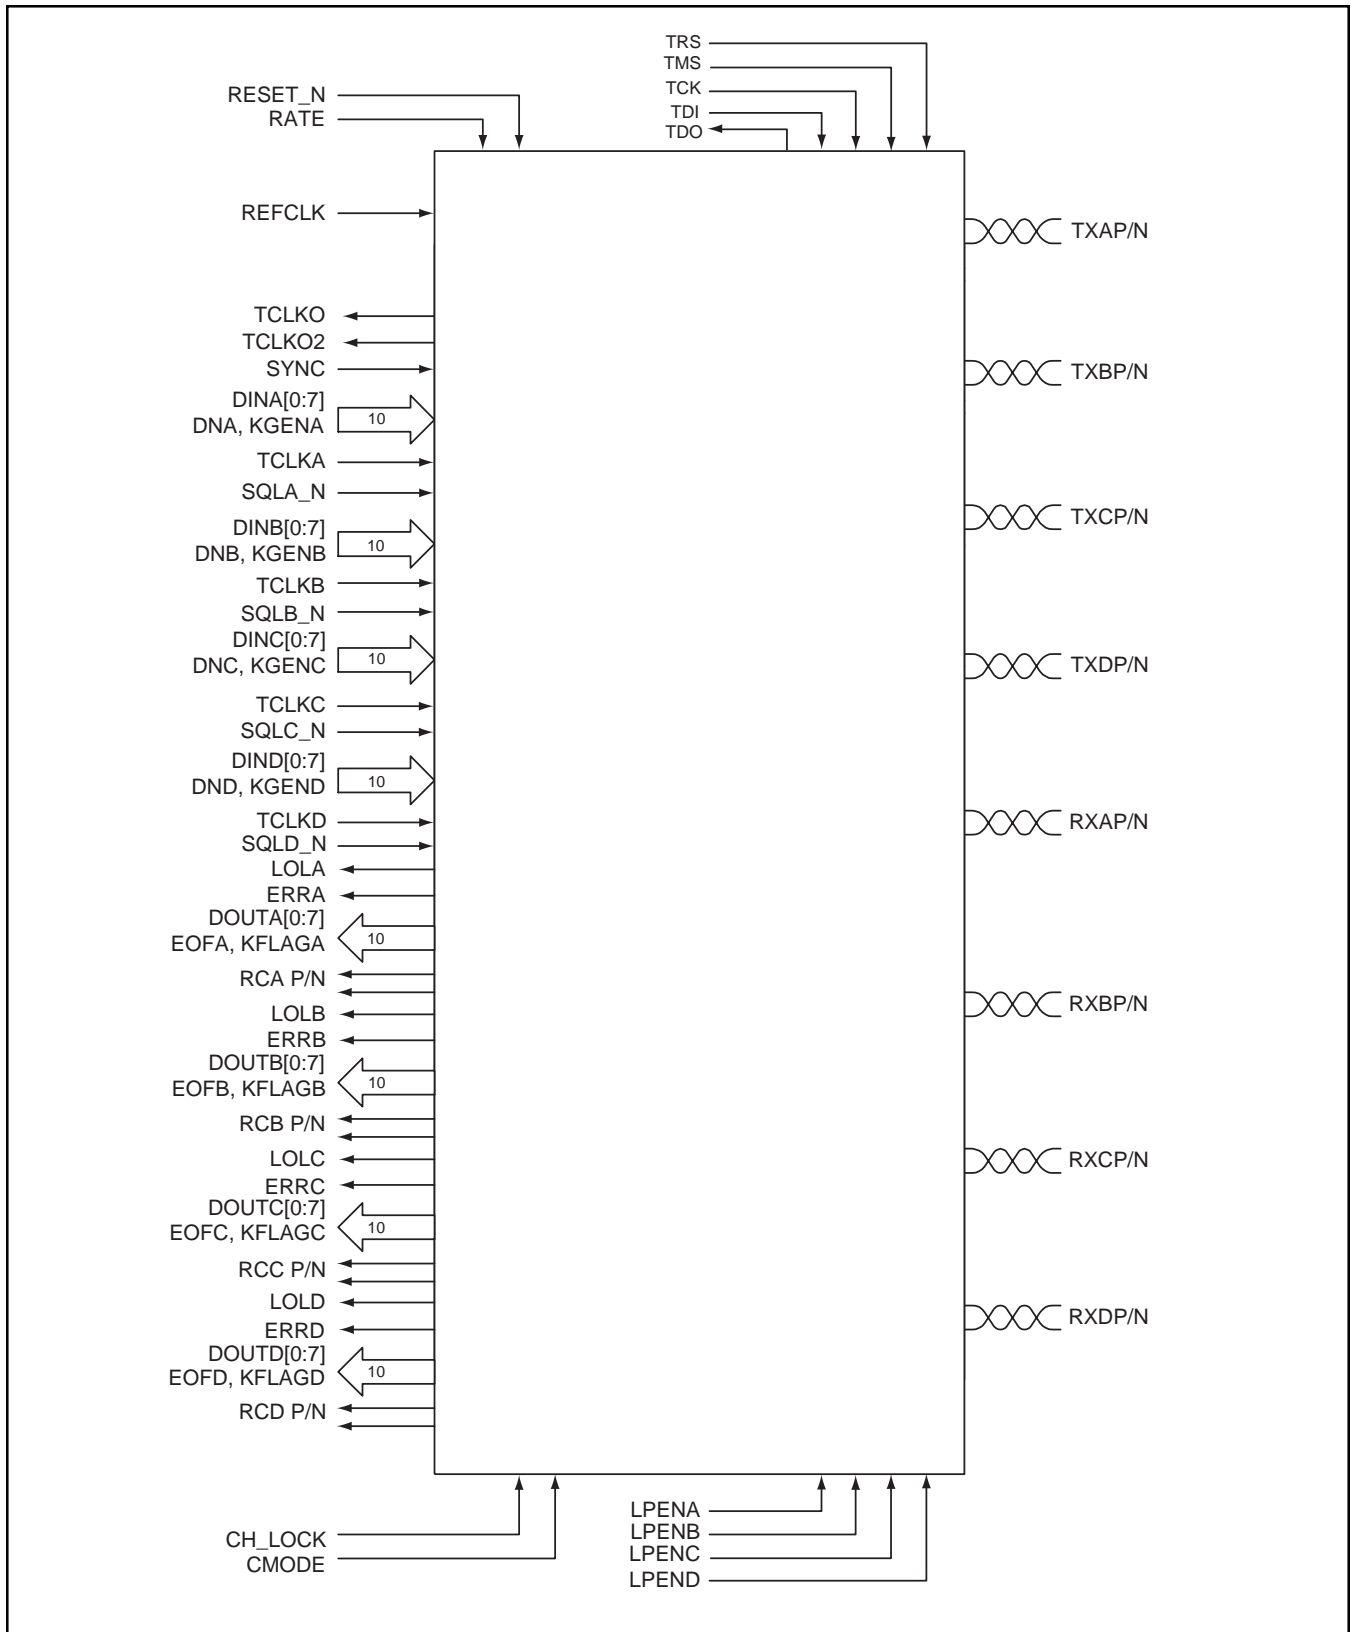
TRS
TMS
TCK
TDI
TDO

RESET_N
RATE

REFCLK

TCLKO
TCLKO2
SYNC
DINA[0:7]
DNA, KGENA
10
TCLKA
SQLA_N
DINB[0:7]
DNB, KGENB
10
TCLKB
SQLB_N
DINC[0:7]
DNC, KGENC
10
TCLKC
SQLC_N
DIND[0:7]
DND, KGEND
10
TCLKD
SQLD_N
LOLA
ERRA
DOUTA[0:7]
EOFA, KFLAGA
10
RCA P/N
LOLB
ERRB
DOUTB[0:7]
EOFB, KFLAGB
10
RCB P/N
LOLC
ERRC
DOUTC[0:7]
EOFC, KFLAGC
10
RCC P/N
LOLD
ERRD
DOUTD[0:7]
EOFD, KFLAGD
10
RCD P/N

TXAP/N
TXBP/N
TXCP/N
TXDP/N
RXAP/N
RXBP/N
RXCP/N
RXDP/N

CH_LOCK
CMODE

LPENA
LPENB
LPENC
LPEND